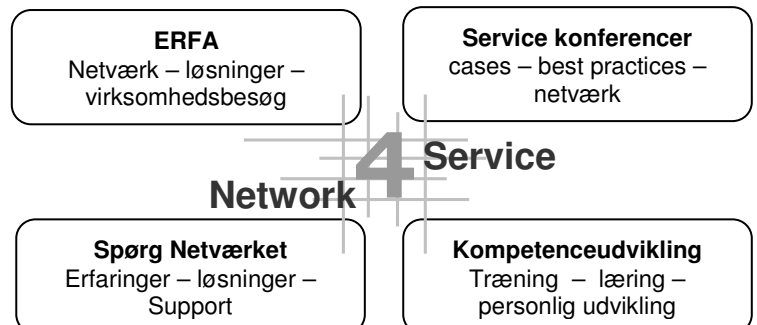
**ERFA**
Netværk – løsninger – virksomhedsbesøg

**Service konferencer**
cases – best practices – netværk

Network 4 Service

**Spørg Netværket**
Erfaringer – løsninger – Support

**Kompetenceudvikling**
Træning – læring – personlig udvikling